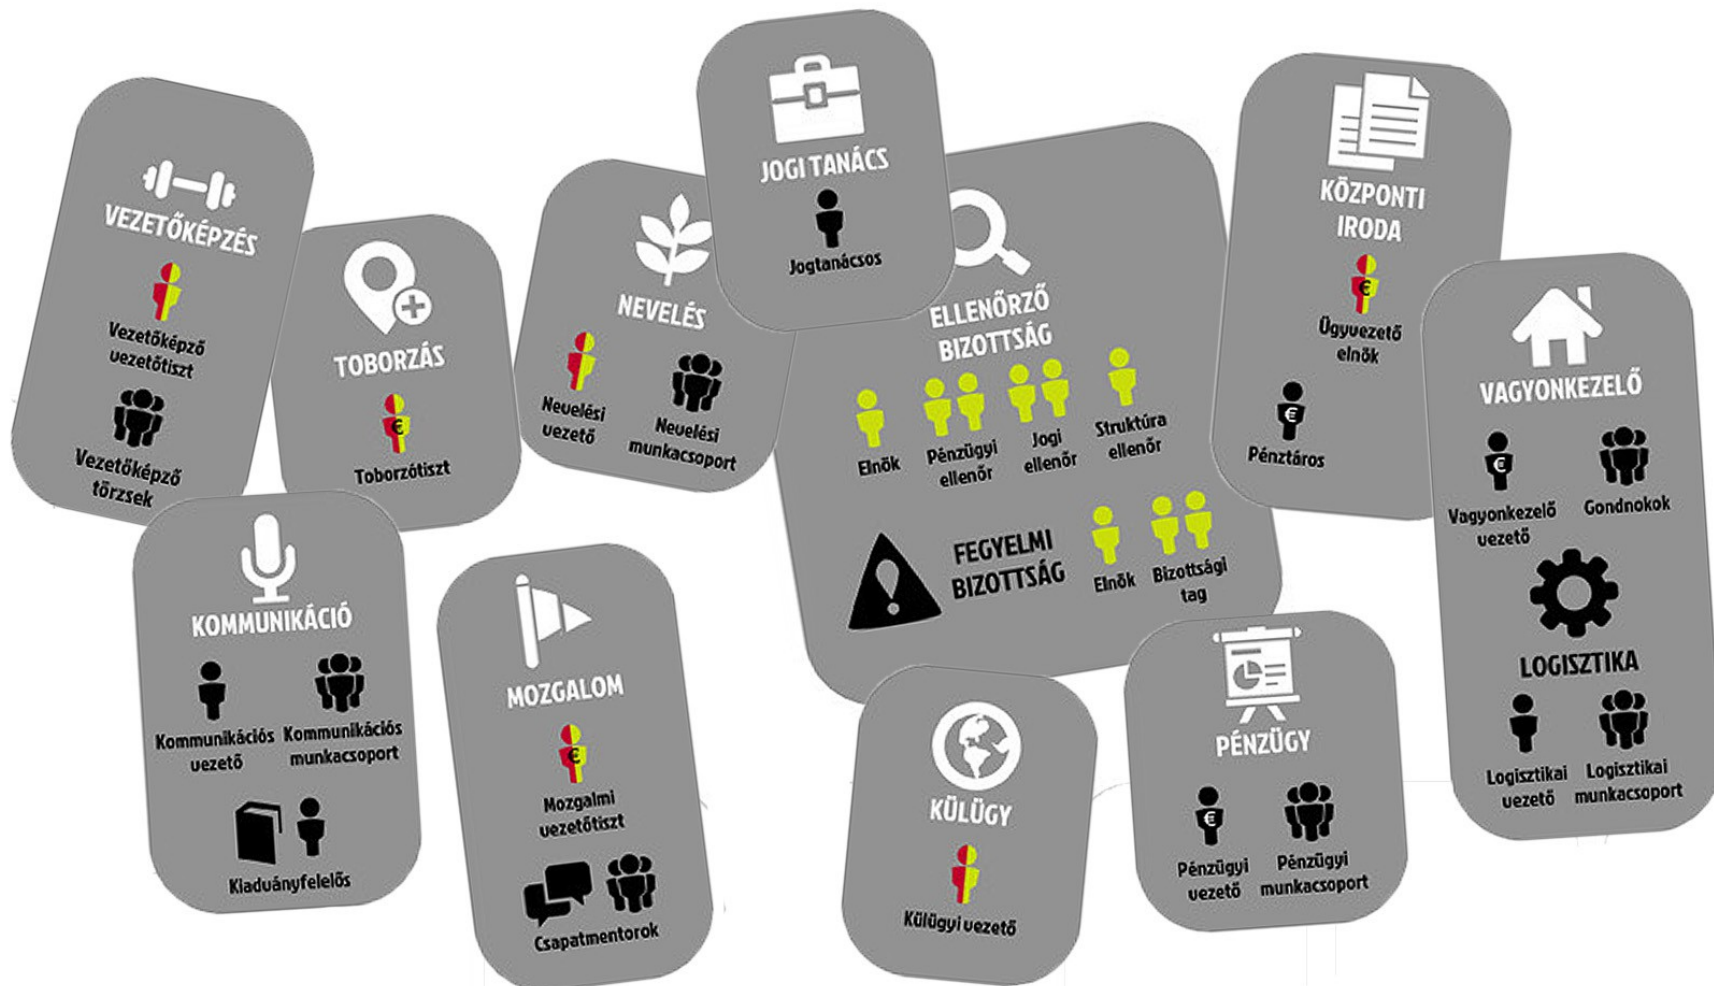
VEZETŐKÉPZÉS

Vezetőképző vezetőtiszt

Vezetőképző törzsek

TOBORZÁS

Toborzótiszt

NEVELÉS

Nevelési vezető

Nevelési munkacsoport

JOGI TANÁCS

Jogtanácsos

ELLENŐRZŐ BIZOTTSÁG

Elnök

Pénzügyi ellenőr

Jogi ellenőr

Struktúra ellenőr

FEGYELMI BIZOTTSÁG

Elnök

Bizottsági tag

KÖZPONTI IRODA

Ügyvezető elnök

Pénztáros

VAGYONKEZELŐ

Vagyonkezelő vezető

Gondnokok

LOGISZTIKA

Logisztikai vezető

Logisztikai munkacsoport

KOMMUNIKÁCIÓ

Kommunikációs vezető

Kommunikációs munkacsoport

Kiadványfelelős

MOZGALOM

Mozgalmi vezetőtiszt

Csapatmentorok

KÜLÜGY

Külügyi vezető

PÉNZÜGY

Pénzügyi vezető

Pénzügyi munkacsoport